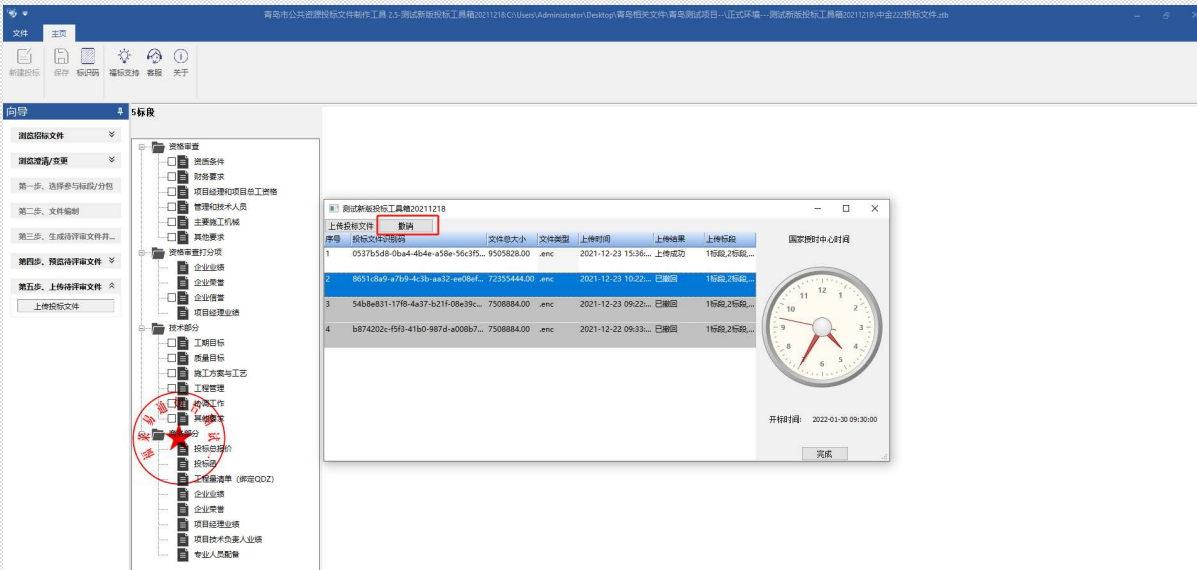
青岛市公共资源投标文件制作工具 2.5-测试新版投标工具箱20211218:C:\Users\Administrator\Desktop\青岛相关文件\青岛测试项目--\正式环境---测试新版投标工具箱20211218\中金222投标文件.ztb

文件 主页

新建投标 保存 标识码 福标支持 客服 关于

向导

浏览招标文件
浏览澄清/变更
第一步、选择参与标段/分包
第二步、文件编制
第三步、生成待评审文件并...
第四步、预览待评审文件
第五步、上传待评审文件
上传投标文件

5标段

资格审查
资质条件
财务要求
项目经理和项目总工资格
管理和技术人员
主要施工机械
其他要求
资格审查打分项
企业业绩
企业荣誉
企业信誉
项目经理业绩
技术部分
工期目标
质量目标
施工方案与工艺
工程管理
协调工作
其他要求
经济部分
投标总报价
投标函
工程量清单（绑定QDZ）
企业业绩
企业荣誉
项目经理业绩
项目技术负责人业绩
专业人员配备

测试新版投标工具箱20211218

上传投标文件 撤销

| 序号 | 投标文件识别码 | 文件总大小 | 文件类型 | 上传时间 | 上传结果 | 上传标段 |
|---|---|---|---|---|---|---|
| 1 | 0537b5d8-0ba4-4b4e-a58e-56c3f5... | 9505828.00 | .enc | 2021-12-23 15:36:... | 上传成功 | 1标段,2标段,... |
| 2 | 8651c8a9-a7b9-4c3b-aa32-ee08ef... | 72355444.00 | .enc | 2021-12-23 10:22:... | 已撤回 | 1标段,2标段,... |
| 3 | 54b8e831-17f8-4a37-b21f-08e39c... | 7508884.00 | .enc | 2021-12-23 09:22:... | 已撤回 | 1标段,2标段,... |
| 4 | b874202c-f5f3-41b0-987d-a008b7... | 7508884.00 | .enc | 2021-12-22 09:33:... | 已撤回 | 1标段,2标段,... |

国家授时中心时间

12 1 2 3 4 5 6 7 8 9 10 11

开标时间: 2022-01-30 09:30:00

完成